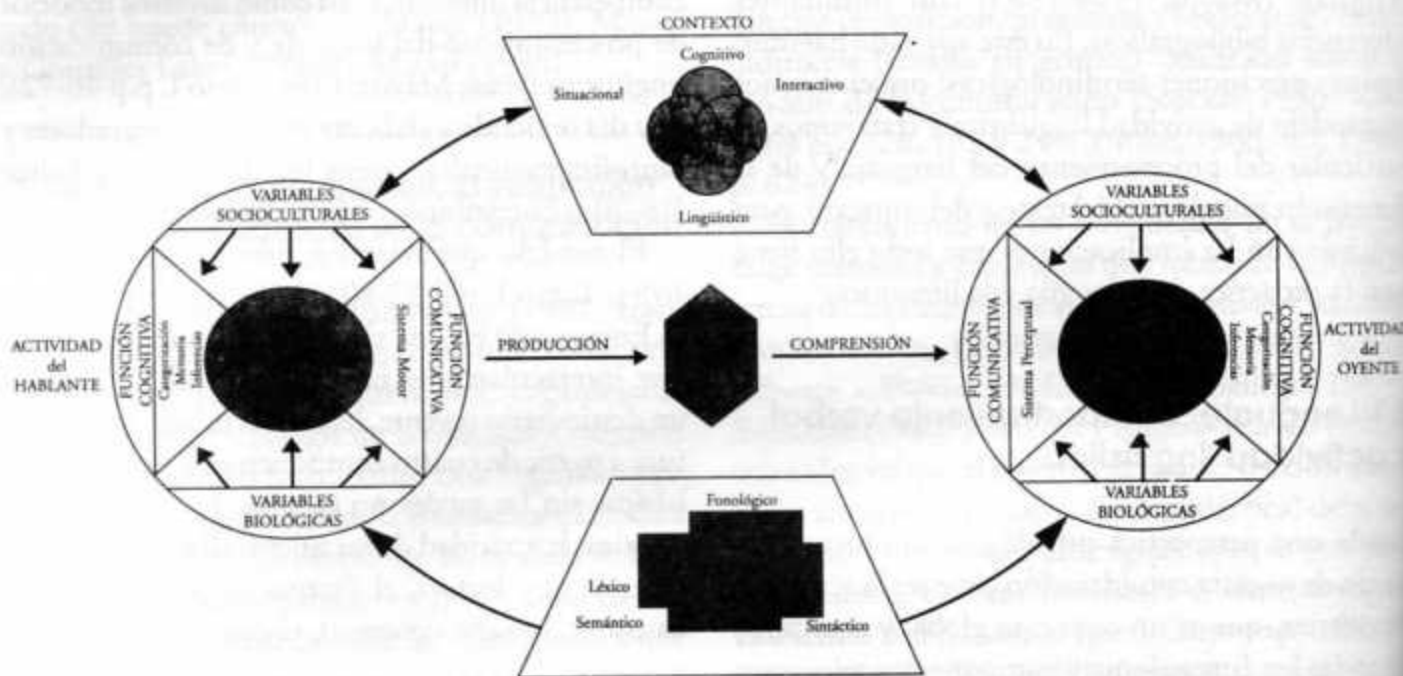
CONTEXTO

Cognitivo

Situacional

Interactivo

Lingüístico

VARIABLES SOCIOCULTURALES

FUNCIÓN COGNITIVA

Categorización
Memoria
Inferencias

Sistema Motor

FUNCIÓN COMUNICATIVA

VARIABLES BIOLÓGICAS

ACTIVIDAD del HABLANTE

PRODUCCIÓN

COMPRENSIÓN

VARIABLES SOCIOCULTURALES

FUNCIÓN COMUNICATIVA

Sistema Perceptual

Categorización
Memoria
Inferencias

FUNCIÓN COGNITIVA

VARIABLES BIOLÓGICAS

ACTIVIDAD del OYENTE

Fonológico

Léxico

Semántico

Sintáctico